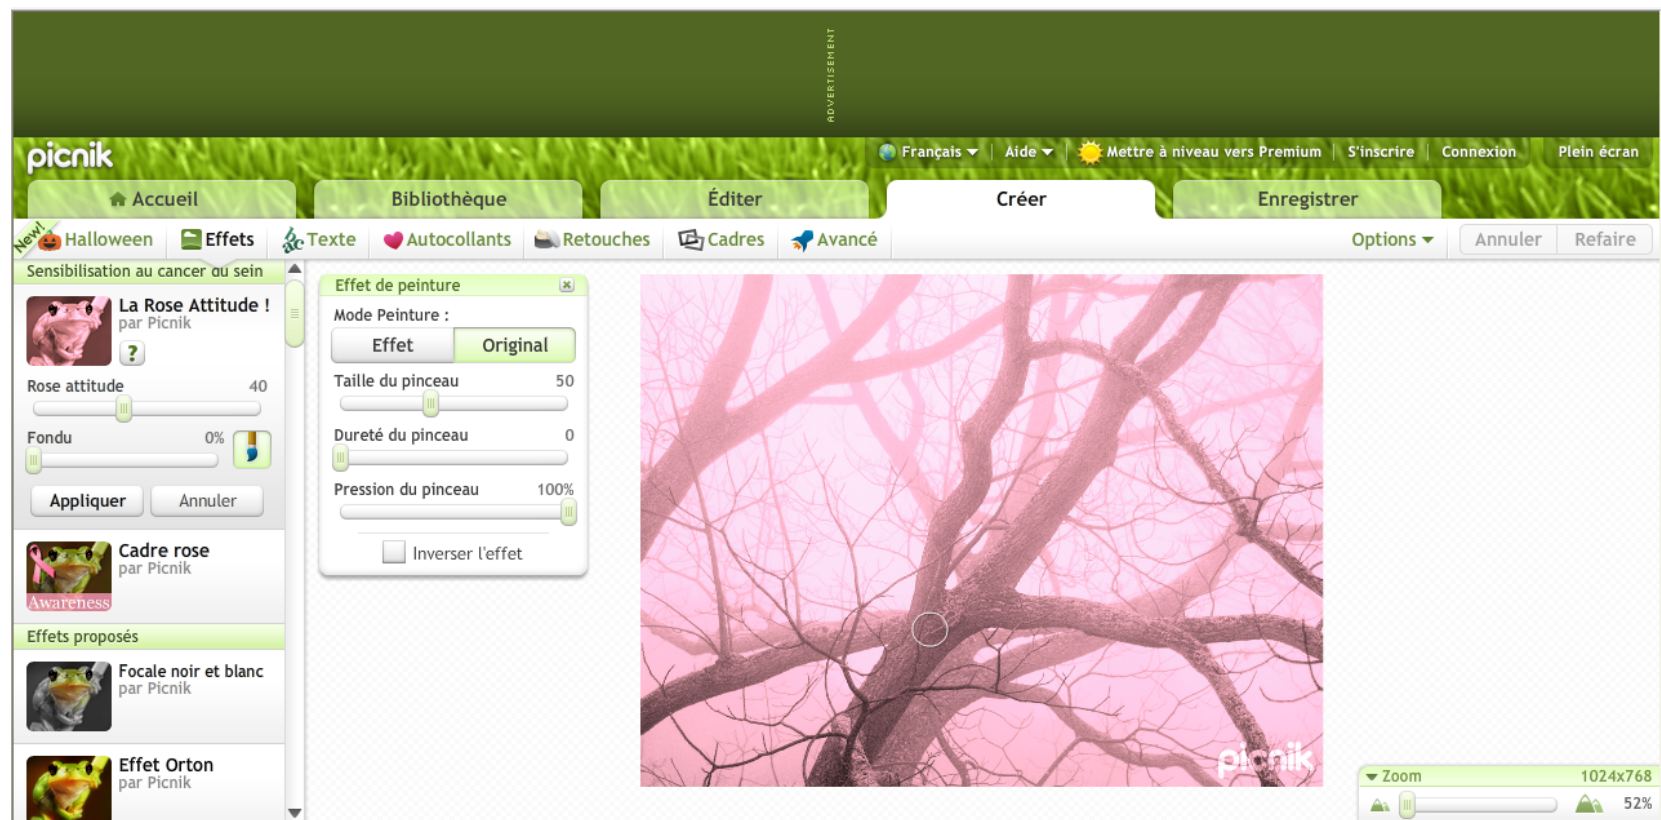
ADVERTISEMENT

picnik

Français | Aide | Mettre à niveau vers Premium | S'inscrire | Connexion | Plein écran

Accueil | Bibliothèque | Éditer | Créer | Enregistrer

New! Halloween | Effets | Texte | Autocollants | Retouches | Cadres | Avancé | Options | Annuler | Refaire

Sensibilisation au cancer du sein

La Rose Attitude !
par Picnik
?

Rose attitude 40

Fondu 0%

Appliquer | Annuler

Awareness
Cadre rose
par Picnik

Effets proposés

Focale noir et blanc
par Picnik

Effet Orton
par Picnik

Effet de peinture

Mode Peinture :
Effet | Original

Taille du pinceau 50

Dureté du pinceau 0

Pression du pinceau 100%

Inverser l'effet

picnik

Zoom 1024x768
52%